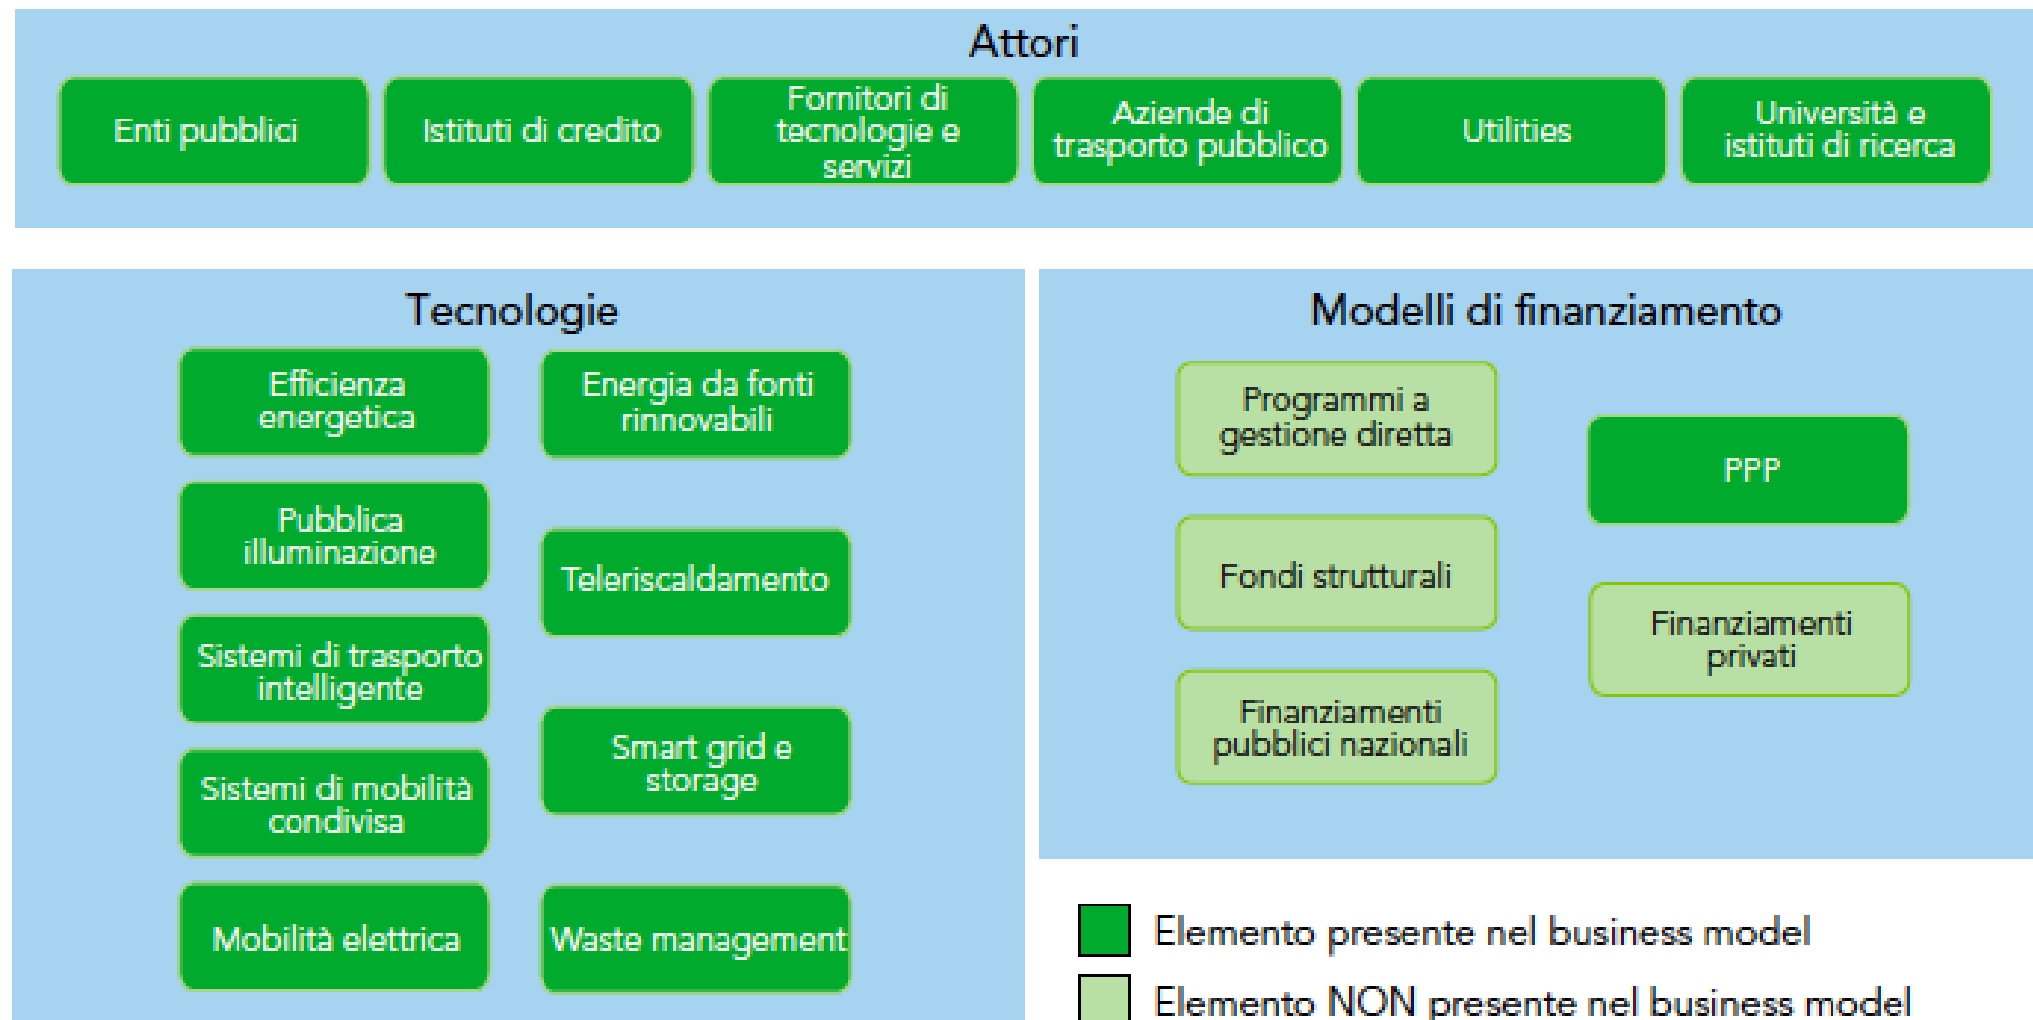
Attori

Enti pubblici

Istituti di credito

Fornitori di tecnologie e servizi

Aziende di trasporto pubblico

Utilities

Università e istituti di ricerca

Tecnologie

Efficienza energetica

Energia da fonti rinnovabili

Pubblica illuminazione

Teleriscaldamento

Sistemi di trasporto intelligente

Smart grid e storage

Sistemi di mobilità condivisa

Mobilità elettrica

Waste management

Modelli di finanziamento

Programmi a gestione diretta

PPP

Fondi strutturali

Finanziamenti privati

Finanziamenti pubblici nazionali

Elemento presente nel business model

Elemento NON presente nel business model